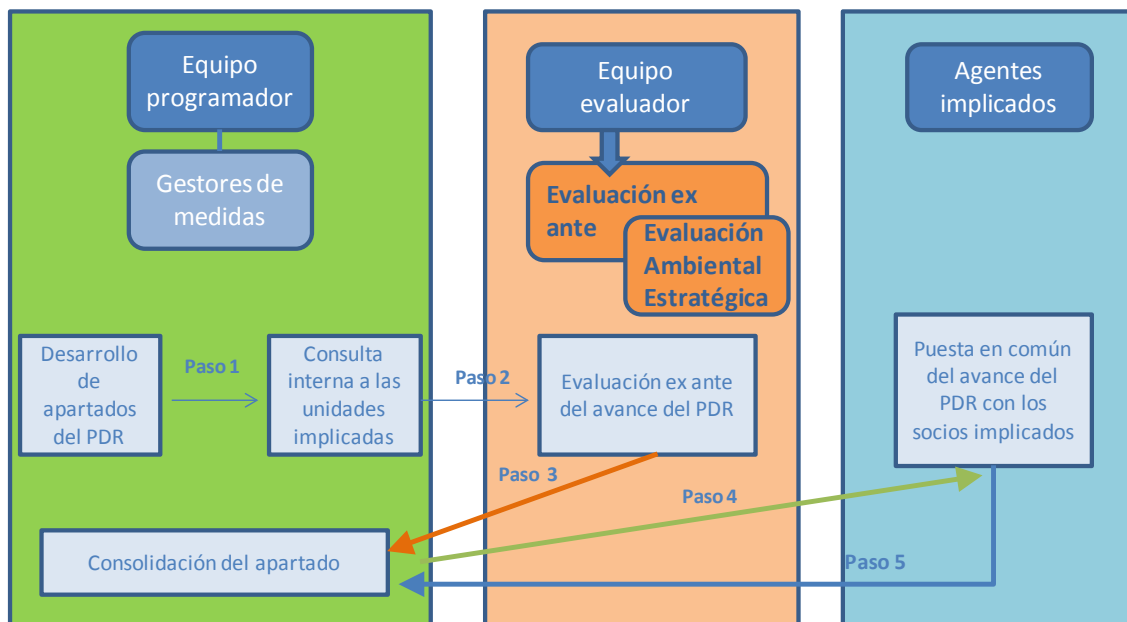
Equipo programador

Gestores de medidas

Equipo evaluador

Evaluación ex ante

Evaluación Ambiental Estratégica

Agentes implicados

Desarrollo de apartados del PDR

Paso 1

Consulta interna a las unidades implicadas

Paso 2

Evaluación ex ante del avance del PDR

Puesta en común del avance del PDR con los socios implicados

Paso 3

Paso 4

Consolidación del apartado

Paso 5